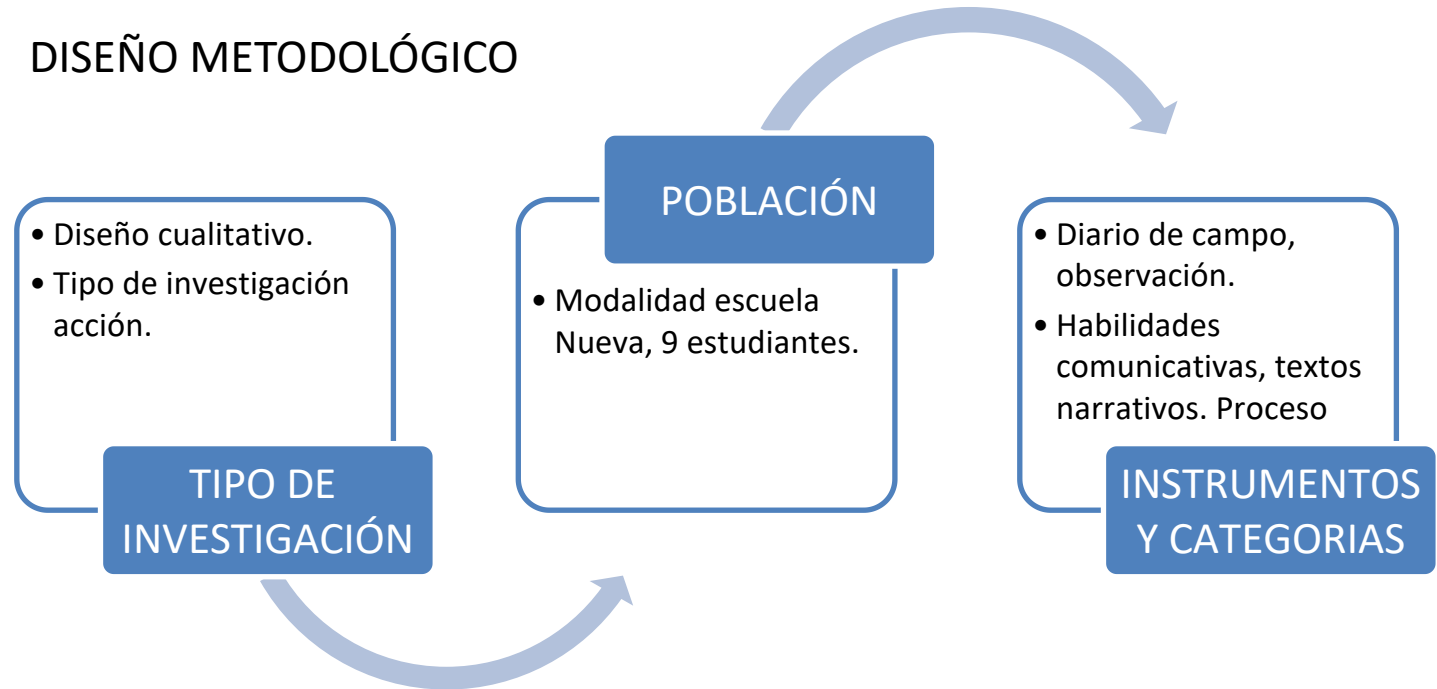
DISEÑO METODOLÓGICO

• Diseño cualitativo.
• Tipo de investigación acción.

TIPO DE INVESTIGACIÓN

POBLACIÓN

• Modalidad escuela Nueva, 9 estudiantes.

• Diario de campo, observación.
• Habilidades comunicativas, textos narrativos. Proceso

INSTRUMENTOS Y CATEGORIAS